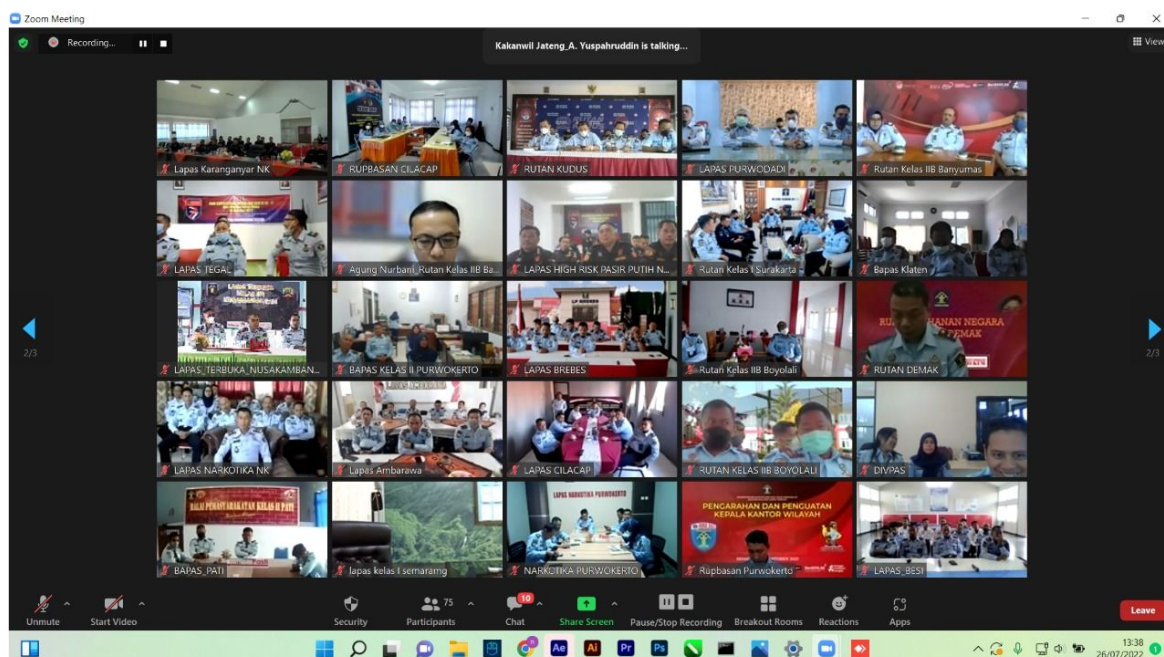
Zoom Meeting

Recording...

Kakanwil Jateng_A. Yuspahruddin is talking...

View

2/3

2/3

Lapas Karanganyar NK

RUPBASAN CILACAP

RUTAN KUDUS

LAPAS PURWODADI

Rutan Kelas IIB Banyumas

LAPAS TEGAL

Agung Nurbani_Rutan Kelas IIB Ba...

LAPAS HIGH RISK PASIR PUTIH N...

Rutan Kelas I Surakarta

Bapas Klaten

LAPAS_TERBUKA_NUSAKAMBAN...

BAPAS KELAS II PURWOKERTO

LAPAS BREBES

Rutan Kelas IIB Boyolali

RUTAN DEMAK

LAPAS NARKOTIKA NK

Lapas Ambarawa

LAPAS CILACAP

RUTAN KELAS IIB BOYOLALI

DIVPAS

BALAI PEMASYARAKATAN KELAS II PATI

BAPAS_PATI

lapas kelas I semarang

LAPAS NARKOTIKA PURWOKERTO

NARKOTIKA PURWOKERTO

PENGARAHAN DAN PENGUATAN KEPALA KANTOR WILAYAH

Rupbasan Purwokerto

LAPAS_BESI

Unmute

Start Video

Security

75

Participants

10

Chat

Share Screen

Pause/Stop Recording

Breakout Rooms

Reactions

Apps

Leave

13:38

26/07/2022